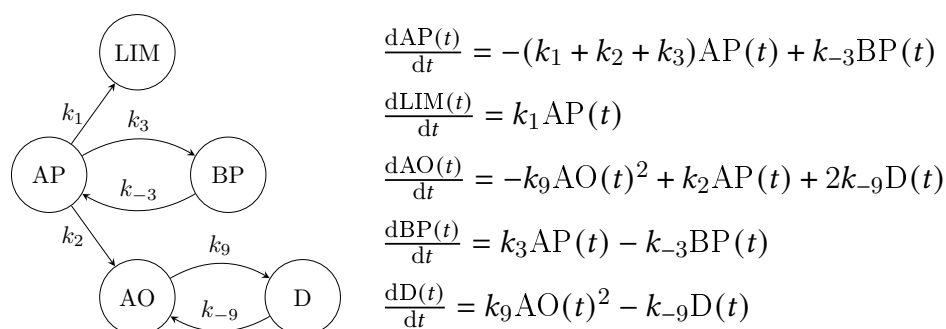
LIM

$k_1$

$k_3$

AP

BP

$k_{-3}$

$k_2$

$k_9$

AO

D

$k_{-9}$

$\frac{\mathrm{dAP}(t)}{\mathrm{d}t} = -(k_1 + k_2 + k_3)\mathrm{AP}(t) + k_{-3}\mathrm{BP}(t)$

$\frac{\mathrm{dLIM}(t)}{\mathrm{d}t} = k_1\mathrm{AP}(t)$

$\frac{\mathrm{dAO}(t)}{\mathrm{d}t} = -k_9\mathrm{AO}(t)^2 + k_2\mathrm{AP}(t) + 2k_{-9}\mathrm{D}(t)$

$\frac{\mathrm{dBP}(t)}{\mathrm{d}t} = k_3\mathrm{AP}(t) - k_{-3}\mathrm{BP}(t)$

$\frac{\mathrm{dD}(t)}{\mathrm{d}t} = k_9\mathrm{AO}(t)^2 - k_{-9}\mathrm{D}(t)$